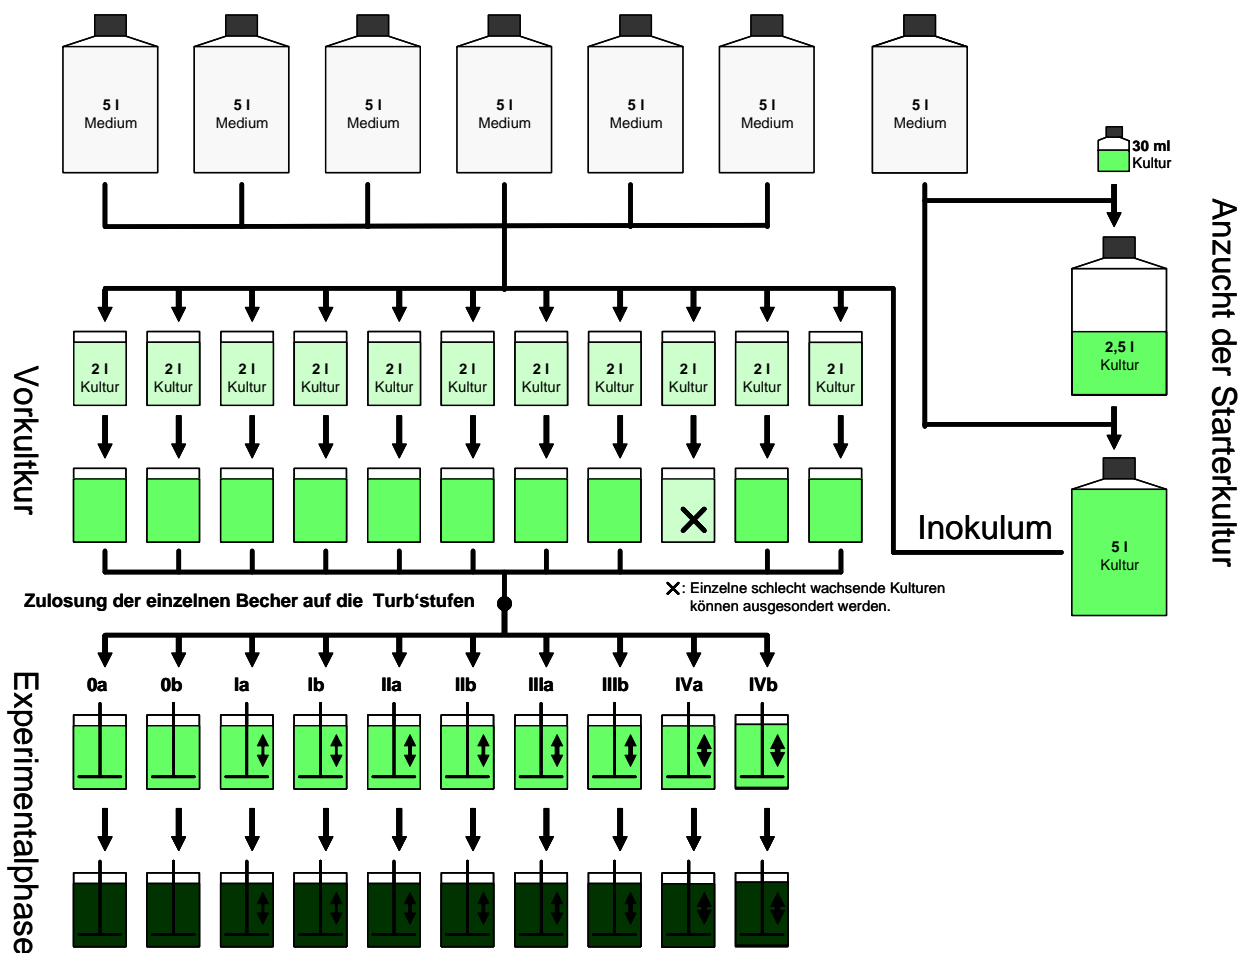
5 l
Medium

5 l
Medium

5 l
Medium

5 l
Medium

5 l
Medium

5 l
Medium

5 l
Medium

30 ml
Kultur

Anzucht der Starterkultur

2,5 l
Kultur

5 l
Kultur

Inokulum

Vorkultkur

2 l
Kultur

2 l
Kultur

2 l
Kultur

2 l
Kultur

2 l
Kultur

2 l
Kultur

2 l
Kultur

2 l
Kultur

2 l
Kultur

2 l
Kultur

2 l
Kultur

Zulosung der einzelnen Becher auf die Turb'stufen

✕: Einzelne schlecht wachsende Kulturen können ausgesondert werden.

Experimentalphase

0a

0b

Ia

Ib

IIa

IIb

IIIa

IIIb

IVa

IVb